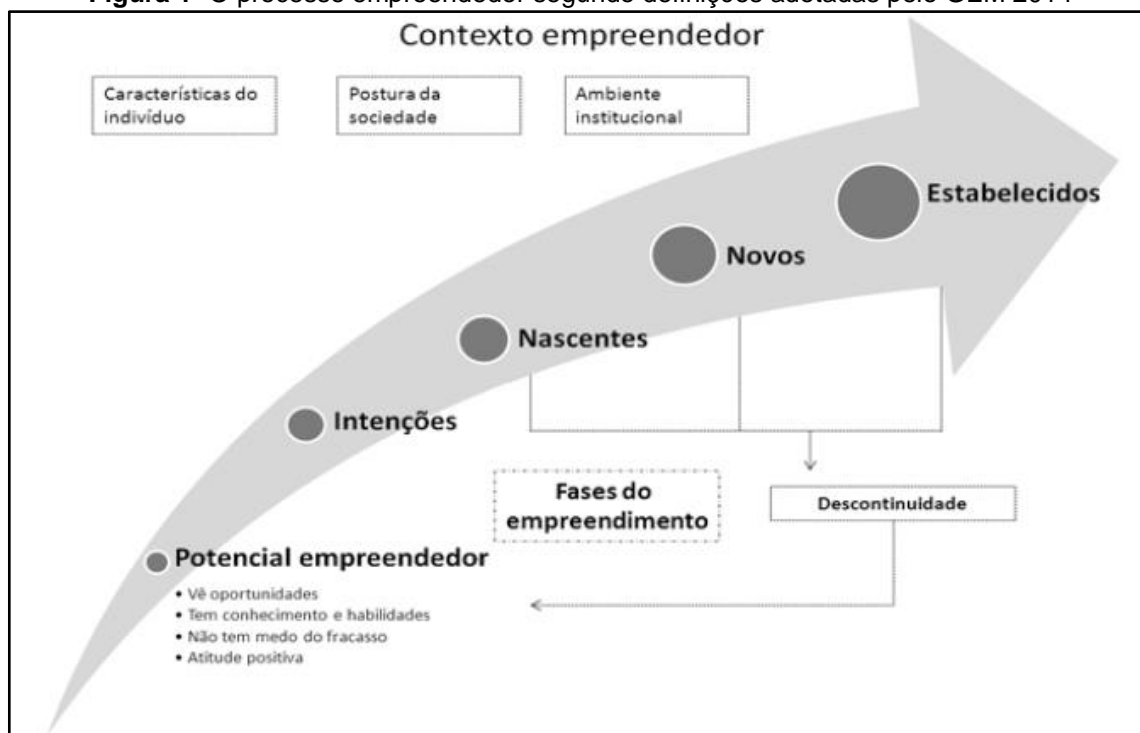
Figura 1 - O processo empreendedor segundo definições adotadas pelo GEM 2014

Contexto empreendedor

Características do indivíduo

Postura da sociedade

Ambiente institucional

Estabelecidos

Novos

Nascentes

Intenções

Fases do empreendimento

Descontinuidade

Potencial empreendedor

• Vê oportunidades
• Tem conhecimento e habilidades
• Não tem medo do fracasso
• Atitude positiva